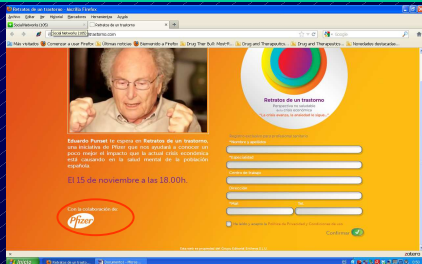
Retratos de un trastorno - Mozilla Firefox

Archivo Editar Ver Historial Marcadores Herramientas Ayuda

Retratos de un trastorno

Más visitados Comenzar a usar Firefox Últimas noticias Bienvenido a Firefox Drug That Built-Most-P... Drug and Therapeutics... Drug and Therapeutics... Novedades destacadas...

Retratos de un trastorno

Eduardo Punset te espera en Retratos de un trastorno, una iniciativa de Pfizer que nos ayudará a conocer un poco mejor el impacto que la actual crisis económica está causando en la salud mental de la población española.

El 15 de noviembre a las 18.00h.

Con la colaboración de

Pfizer

Nombre y apellidos

Especialidad

Centro de trabajo

Dirección

Confirmar

Terminado